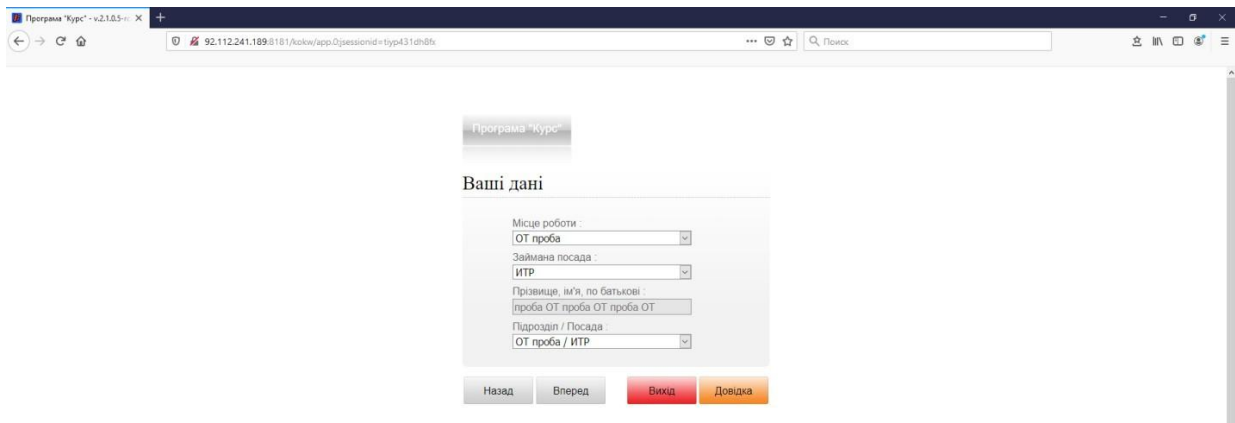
Програма "Курс" - v.2.1.0.5-

92.112.241.189:8181/kokw/app.0;jsessionid=tiyp431dh8fx

Поиск

Програма "Курс"

Ваші дані

Місце роботи :

ОТ проба

Займана посада :

ИТР

Прізвище, ім'я, по батькові :

проба ОТ проба ОТ проба ОТ

Підрозділ / Посада :

ОТ проба / ИТР

Назад

Вперед

Вихід

Довідка